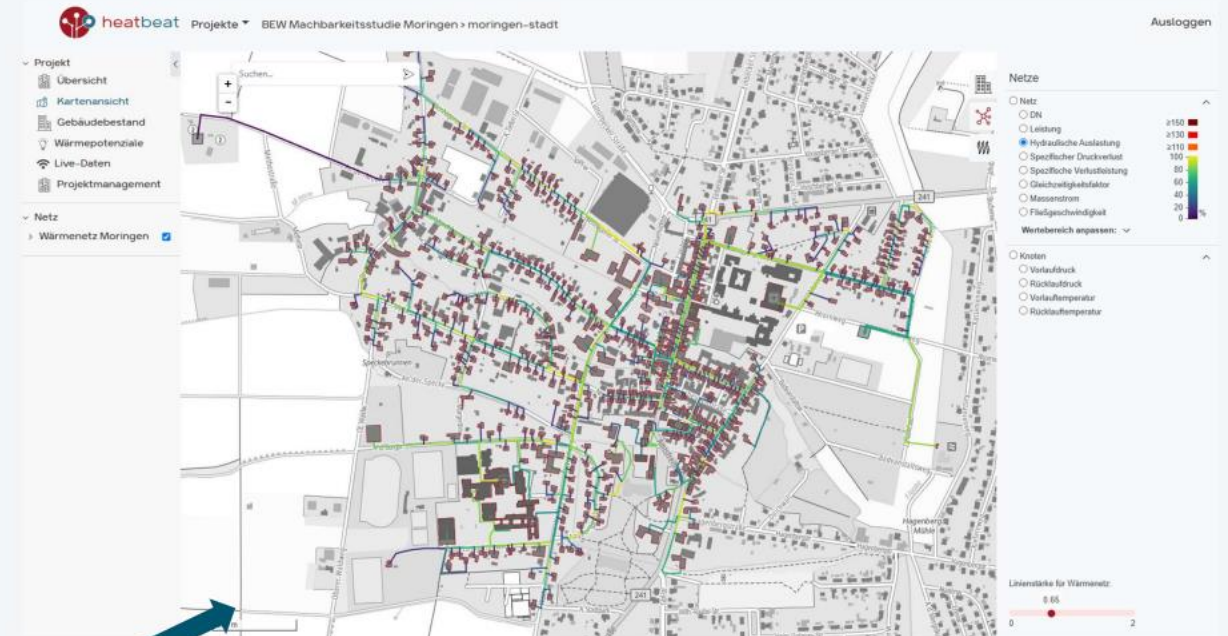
heatbeat Projekte BEW Machbarkeitsstudie Moringen > moringen-stadt

Ausloggen

Projekt
Übersicht
Kartenansicht
Gebäudebestand
Wärmepotenziale
Live-Daten
Projektmanagement

Netz
Wärmenetz Moringen

Suchen...

+
-

Speckebrunnen

241

Hagenberg Mühle

Netze

Netz
DN
Leistung
Hydraulische Auslastung
Spezifischer Druckverlust
Spezifische Verlustleistung
Gleichzeitigkeitsfaktor
Massenstrom
Fließgeschwindigkeit

≥150
≥130
≥110
100
80
60
40
20
0
%

Wertebereich anpassen:

Knoten
Vorlaufdruck
Rücklaufdruck
Vorlauftemperatur
Rücklauftemperatur

Linienstärke für Wärmenetz:
0.65
0
2